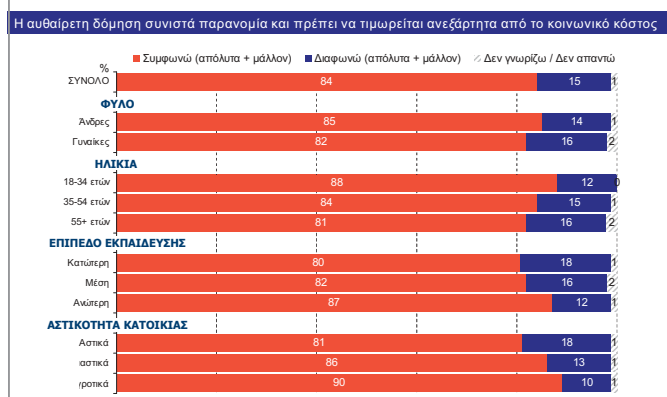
Η αυθαίρετη δόμηση συνιστά παρανομία και πρέπει να τιμωρείται ανεξάρτητα από το κοινωνικό κόστος

Συμφωνώ (απόλυτα + μάλλον) Διαφωνώ (απόλυτα + μάλλον) Δεν γνωρίζω / Δεν απαντώ

| % | Συμφωνώ | Διαφωνώ | Δεν γνωρίζω / Δεν απαντώ |
|---|---|---|---|
| ΣΥΝΟΛΟ | 84 | 15 | 1 |
| **ΦΥΛΟ** | | | |
| Άνδρες | 85 | 14 | 1 |
| Γυναίκες | 82 | 16 | 2 |
| **ΗΛΙΚΙΑ** | | | |
| 18-34 ετών | 88 | 12 | 0 |
| 35-54 ετών | 84 | 15 | 1 |
| 55+ ετών | 81 | 16 | 2 |
| **ΕΠΙΠΕΔΟ ΕΚΠΑΙΔΕΥΣΗΣ** | | | |
| Κατώτερη | 80 | 18 | 1 |
| Μέση | 82 | 16 | 2 |
| Ανώτερη | 87 | 12 | 1 |
| **ΑΣΤΙΚΟΤΗΤΑ ΚΑΤΟΙΚΙΑΣ** | | | |
| Αστικά | 81 | 18 | 1 |
| ιαστικά | 86 | 13 | 1 |
| γροτικά | 90 | 10 | 1 |